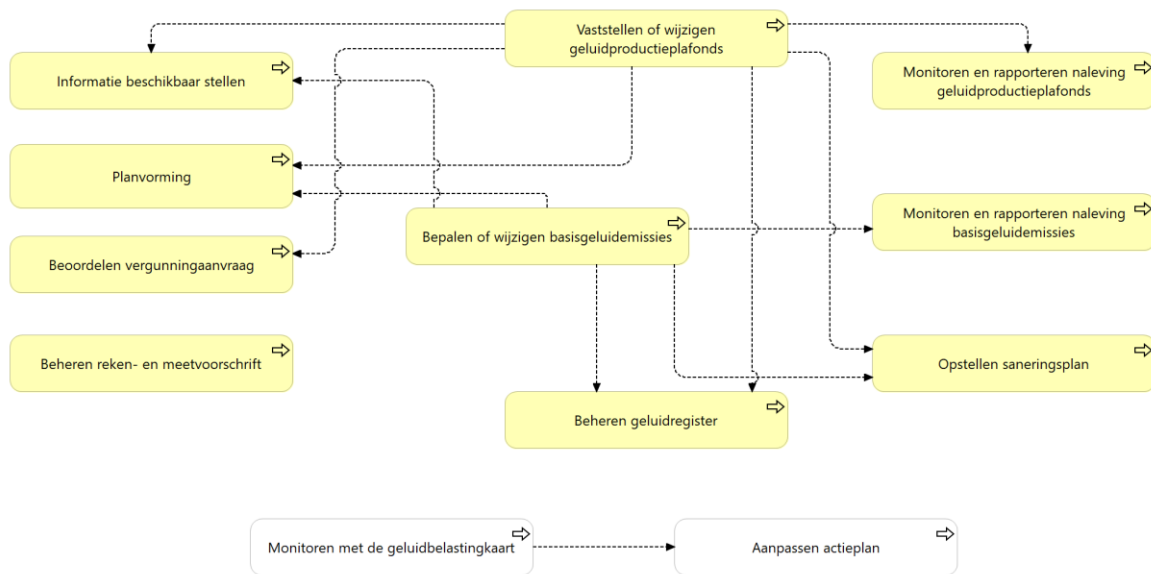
Vaststellen of wijzigen geluidproductieplafonds

Informatie beschikbaar stellen

Monitoren en rapporteren naleving geluidproductieplafonds

Planvorming

Bepalen of wijzigen basisgeluidemissies

Monitoren en rapporteren naleving basisgeluidemissies

Beoordelen vergunningaanvraag

Beheren reken- en meetvoorschrift

Opstellen saneringsplan

Beheren geluidregister

Monitoren met de geluidbelastingkaart

Aanpassen actieplan